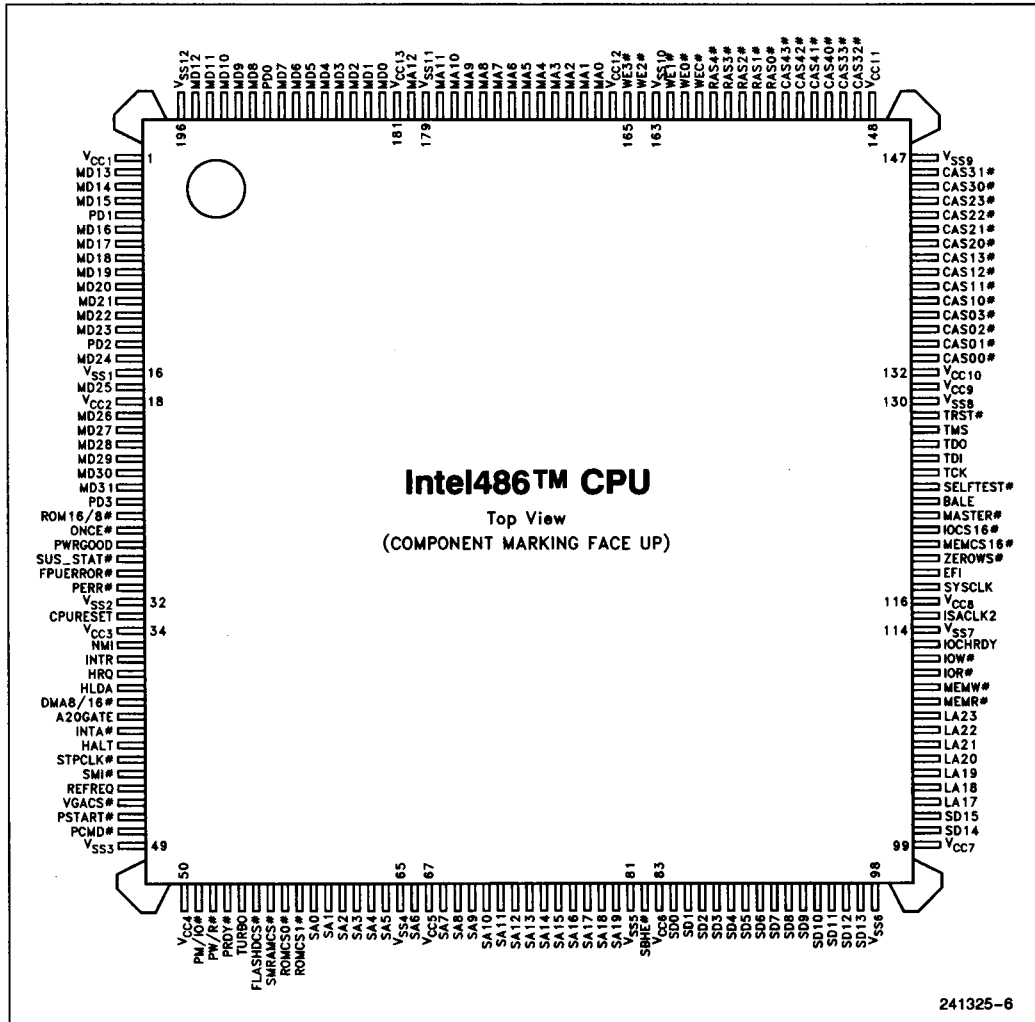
$V_{SS12}$ MD12 MD11 MD10 MD9 MD8 PD0 MD7 MD6 MD5 MD4 MD3 MD2 MD1 MD0 $V_{CC13}$ MA12 $V_{SS11}$ MA11 MA10 MA9 MA8 MA7 MA6 MA5 MA4 MA3 MA2 MA1 MA0 $V_{CC12}$ WE3# WE2# $V_{SS10}$ WE1# WE0# WEC# RAS4# RAS3# RAS2# RAS1# RAS0# CAS43# CAS42# CAS41# CAS40# CAS33# CAS32# $V_{CC11}$

196 181 179 165 163 148

$V_{CC1}$ 1
MD13
MD14
MD15
PD1
MD16
MD17
MD18
MD19
MD20
MD21
MD22
MD23
PD2
MD24
$V_{SS1}$ 16
MD25
$V_{CC2}$ 18
MD26
MD27
MD28
MD29
MD30
MD31
PD3
ROM16/8#
ONCE#
PWRGOOD
SUS_STAT#
FPUERROR#
PERR#
$V_{SS2}$ 32
CPURESET
$V_{CC3}$ 34
NMI
INTR
HRQ
HLDA
DMA8/16#
A20GATE
INTA#
HALT
STPCLK#
SMI#
REFREQ
VGACS#
PSTART#
PCMD#
$V_{SS3}$ 49

147 $V_{SS9}$
CAS31#
CAS30#
CAS23#
CAS22#
CAS21#
CAS20#
CAS13#
CAS12#
CAS11#
CAS10#
CAS03#
CAS02#
CAS01#
CAS00#
132 $V_{CC10}$
$V_{CC9}$
130 $V_{SS8}$
TRST#
TMS
TDO
TDI
TCK
SELFTEST#
BALE
MASTER#
IOCS16#
MEMCS16#
ZEROWS#
EFI
SYSCLK
116 $V_{CC8}$
ISACLK2
114 $V_{SS7}$
IOCHRDY
IOW#
IOR#
MEMW#
MEMR#
LA23
LA22
LA21
LA20
LA19
LA18
LA17
SD15
SD14
99 $V_{CC7}$

Intel486™ CPU
Top View
(COMPONENT MARKING FACE UP)

50 65 67 81 83 98

$V_{CC4}$ PW/IO# PW/R# PRDY# TURBO FLASHDCS# SMRAMCS# ROMCS0# ROMCS1# SA0 SA1 SA2 SA3 SA4 SA5 $V_{SS4}$ SA6 $V_{CC5}$ SA7 SA8 SA9 SA10 SA11 SA12 SA13 SA14 SA15 SA16 SA17 SA18 SA19 $V_{SS5}$ SBHE# $V_{CC6}$ SD0 SD1 SD2 SD3 SD4 SD5 SD6 SD7 SD8 SD9 SD10 SD11 SD12 SD13 $V_{SS6}$

241325-6